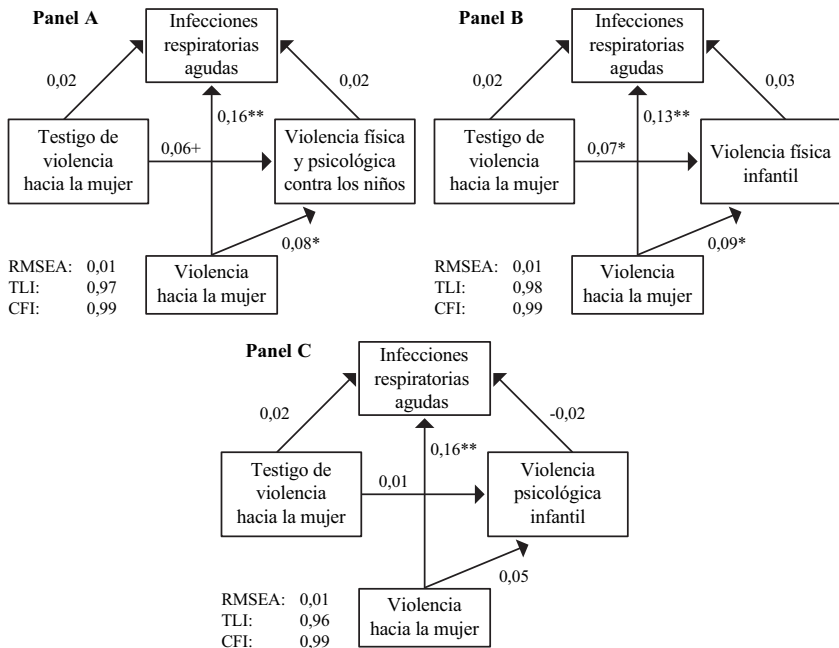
Panel A

Infecciones respiratorias agudas

0,02

0,02

0,16**

Testigo de violencia hacia la mujer

0,06+

Violencia física y psicológica contra los niños

0,08*

RMSEA: 0,01
TLI: 0,97
CFI: 0,99

Violencia hacia la mujer

Panel B

Infecciones respiratorias agudas

0,02

0,03

0,13**

Testigo de violencia hacia la mujer

0,07*

Violencia física infantil

0,09*

RMSEA: 0,01
TLI: 0,98
CFI: 0,99

Violencia hacia la mujer

Panel C

Infecciones respiratorias agudas

0,02

-0,02

0,16**

Testigo de violencia hacia la mujer

0,01

Violencia psicológica infantil

0,05

RMSEA: 0,01
TLI: 0,96
CFI: 0,99

Violencia hacia la mujer